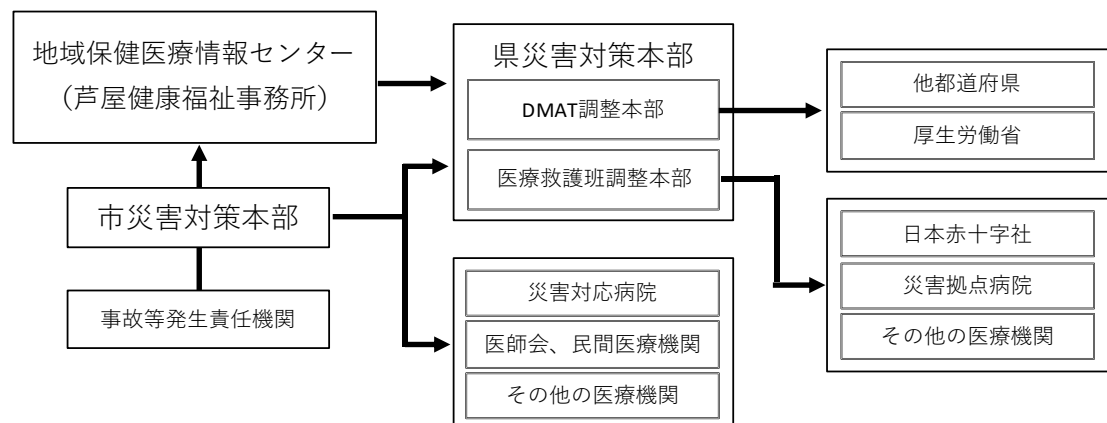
地域保健医療情報センター
（芦屋健康福祉事務所）

県災害対策本部
DMAT調整本部
医療救護班調整本部

他都道府県
厚生労働省

市災害対策本部

事故等発生責任機関

災害対応病院
医師会、民間医療機関
その他の医療機関

日本赤十字社
災害拠点病院
その他の医療機関